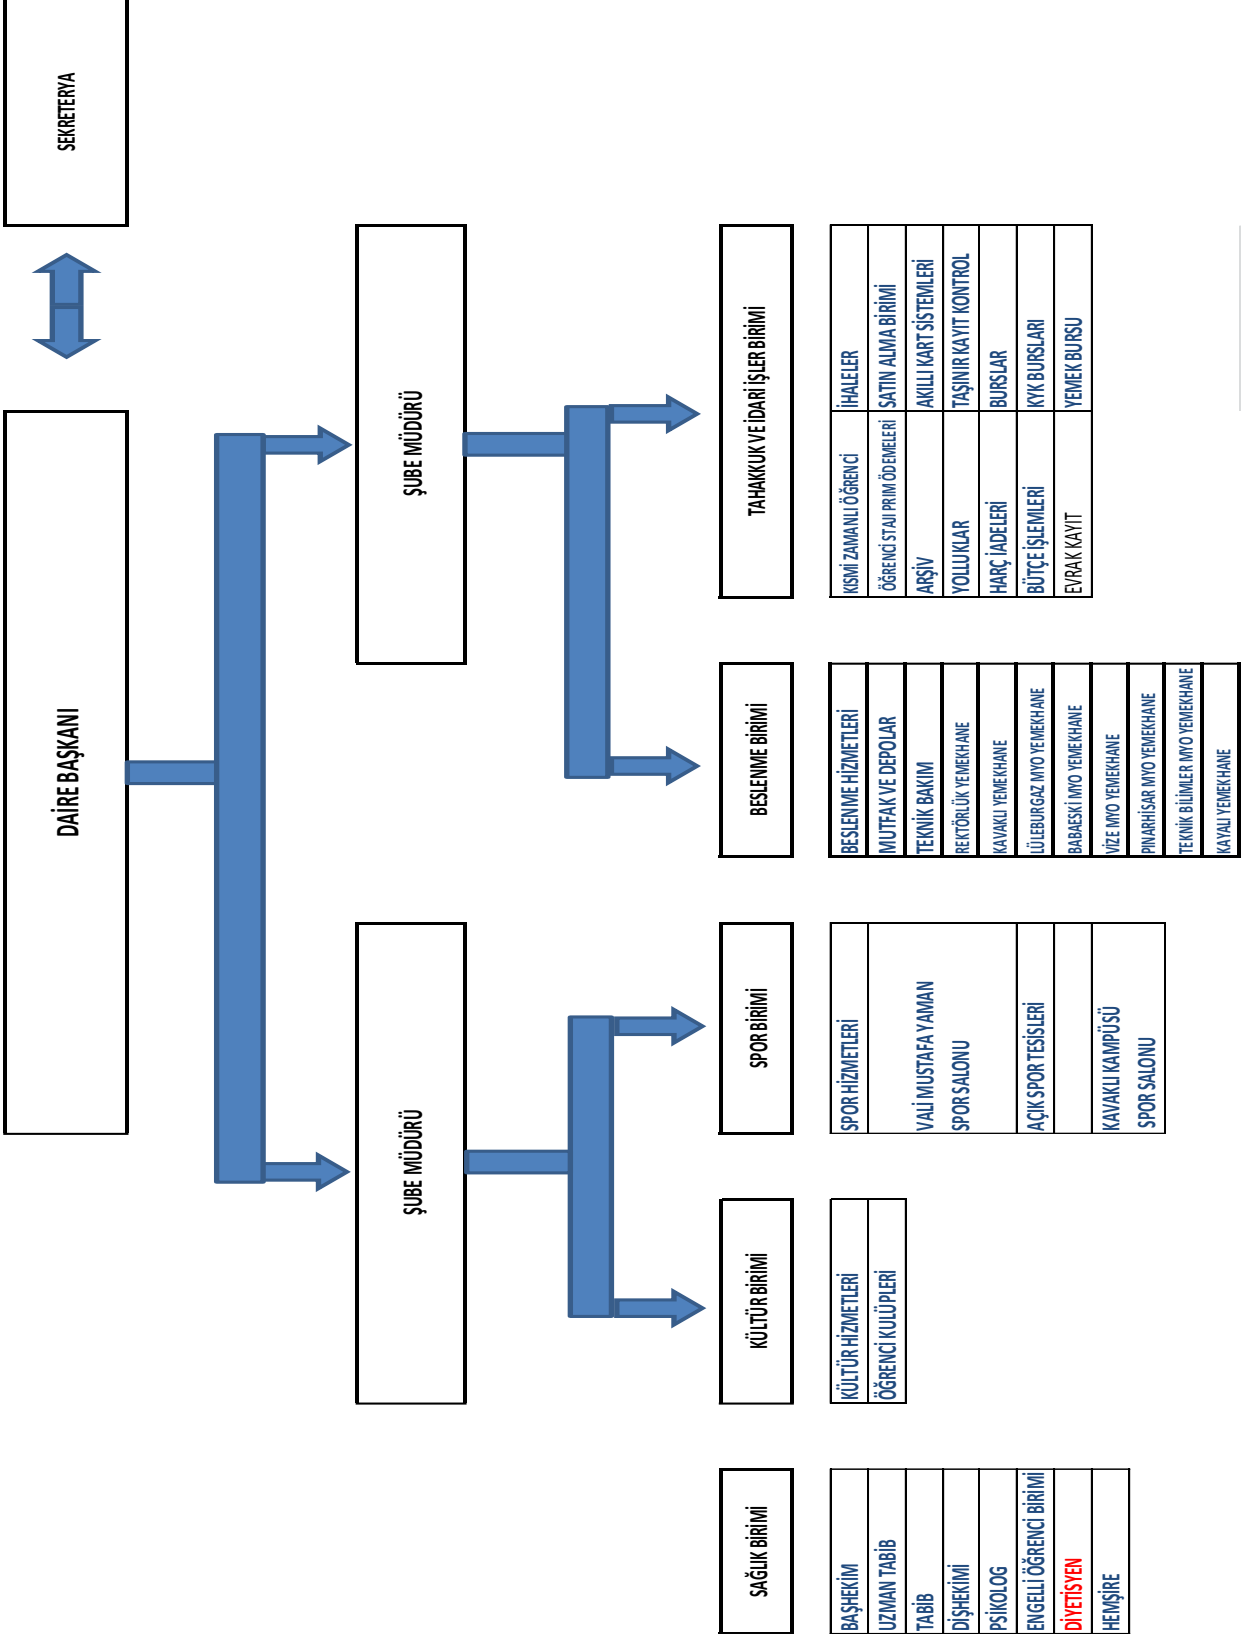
SEKRETERYA

DAİRE BAŞKANI

ŞUBE MÜDÜRÜ

ŞUBE MÜDÜRÜ

TAHAKKUK VE İDARİ İŞLER BİRİMİ

KISMİ ZAMANLI ÖĞRENCİ
ÖĞRENCİ STAJI PRİM ÖDEMELERİ
ARŞİV
YOLLUKLAR
HARÇ İADELERİ
BÜTÇE İŞLEMLERİ
EVRAK KAYIT
İHALELER
SATIN ALMA BİRİMİ
AKILLI KART SİSTEMLERİ
TAŞINIR KAYIT KONTROL
BURSLAR
KYK BURSLARI
YEMEK BURSU

BESLENME BİRİMİ

BESLENME HİZMETLERİ
MUTFAK VE DEPOLAR
TEKNİK BAKIM
REKTÖRLÜK YEMEKHANE
KAVAKLI YEMEKHANE
LÜLEBURGAZ MYO YEMEKHANE
BABAESKİ MYO YEMEKHANE
VİZE MYO YEMEKHANE
PINARHİSAR MYO YEMEKHANE
TEKNİK BİLİMLER MYO YEMEKHANE
KAYALI YEMEKHANE

SPOR BİRİMİ

SPOR HİZMETLERİ
VALİ MUSTAFA YAMAN SPOR SALONU
AÇIK SPOR TESİSLERİ
KAVAKLI KAMPÜSÜ SPOR SALONU

KÜLTÜR BİRİMİ

KÜLTÜR HİZMETLERİ
ÖĞRENCİ KULÜPLERİ

SAĞLIK BİRİMİ

BAŞHEKİM
UZMAN TABİB
TABİB
DİŞHEKİMİ
PSİKOLOG
ENGELLİ ÖĞRENCİ BİRİMİ
DİYETİSYEN
HEMŞİRE